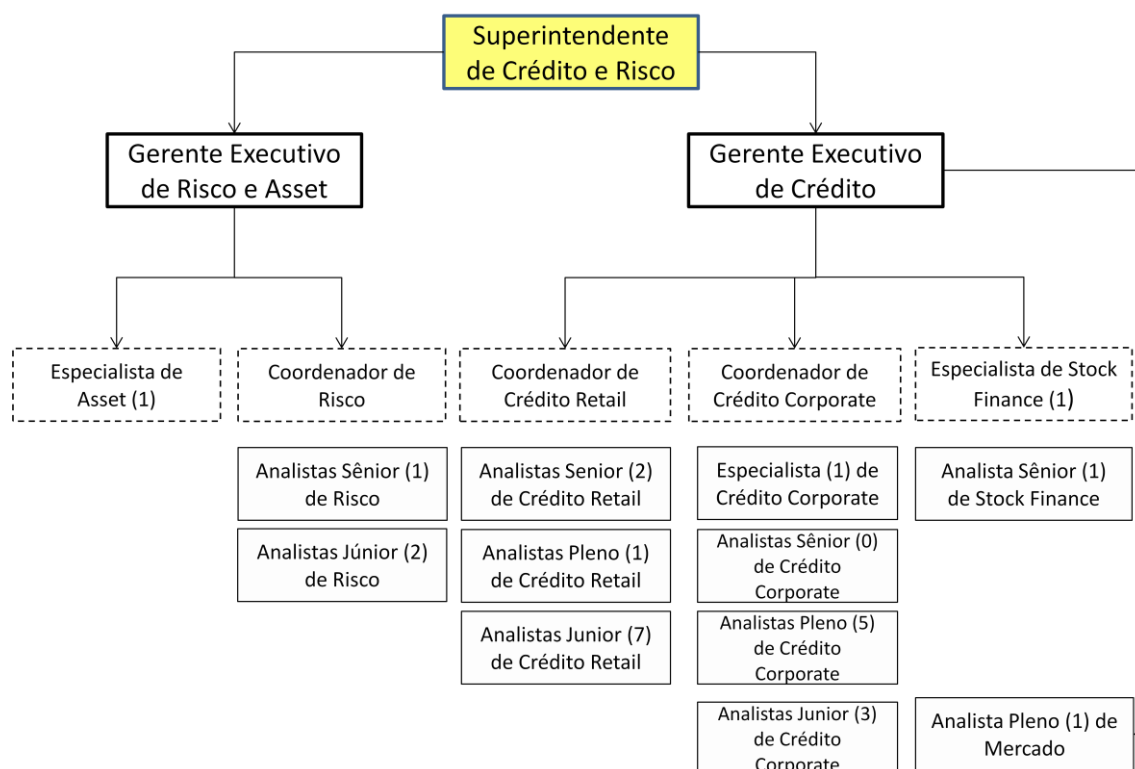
Superintendente de Crédito e Risco

Gerente Executivo de Risco e Asset

Gerente Executivo de Crédito

Especialista de Asset (1)

Coordenador de Risco

Coordenador de Crédito Retail

Coordenador de Crédito Corporate

Especialista de Stock Finance (1)

Analistas Sênior (1) de Risco

Analistas Júnior (2) de Risco

Analistas Senior (2) de Crédito Retail

Analistas Pleno (1) de Crédito Retail

Analistas Junior (7) de Crédito Retail

Especialista (1) de Crédito Corporate

Analistas Sênior (0) de Crédito Corporate

Analistas Pleno (5) de Crédito Corporate

Analistas Junior (3) de Crédito Corporate

Analista Sênior (1) de Stock Finance

Analista Pleno (1) de Mercado